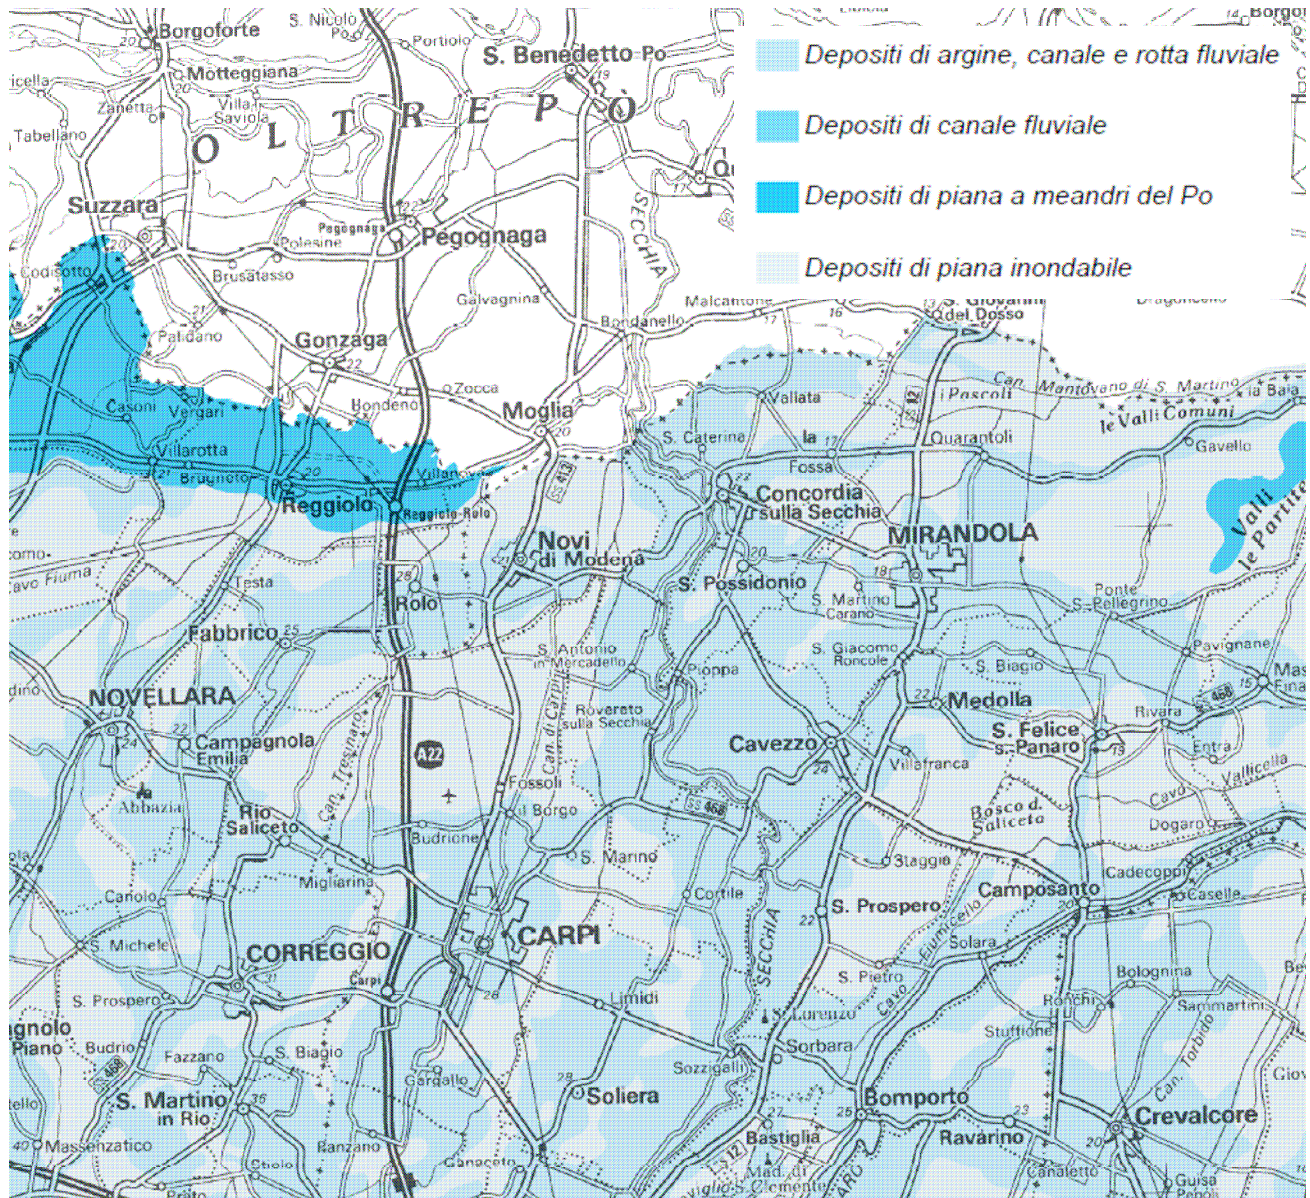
Depositi di argine, canale e rotta fluviale

Depositi di canale fluviale

Depositi di piana a meandri del Po

Depositi di piana inondabile

Borgoforte
S. Nicolò Po
Portiolo
S. Benedetto Po
Motteggiana
Zanetta
Villa Saviola
Tabellano
OLTREPÒ
Suzzara
Pegognaga
Pegognaga
Polesine
Brusatasso
Codisotto
Galvagnina
Palidano
Gonzaga
Malcantone
Bondanello
S. Giovanni del Dosso
SECCHIA
Zocca
Bondeno
Moglia
Casoni
Vergari
Villarotta
Brugneto
Villa
Reggiolo
Reggiolo-Rolo
Can. Mantovano di S. Martino
la Baia
Vallata
Pascoli
le Valli Comuni
S. Caterina
la
Quarantoli
Gavello
Fossa
Concordia sulla Secchia
MIRANDOLA
Valli le Partite
Novi di Modena
S. Possidonio
S. Martino Carano
Ponte
S. Pellegrino
Testa
Rolo
Fabbrico
S. Antonio in Mercadello
Pioppa
S. Giacomo Roncole
S. Biagio
Pavignane
NOVELLARA
Campagnola Emilia
Rovereto sulla Secchia
Medolla
Rivara
S. Felice s. Panaro
Entra
Cavezzo
Villafranca
Vallicella
Abbazia
Rio Saliceto
Can. Tresinaro
A22
Fossoli
Borgo
Bosco d. Saliceto
Cavo
Dogaro
Budrione
S. Marino
Staggia
Migliarina
Cortile
Cadecoppi
Camposanto
Caselle
Canolo
S. Prospero
S. Michele
CORREGGIO
CARPI
Solara
SECCHIA
S. Pietro
Bolognina
S. Prospero
Limidi
Ronchi
Sammartini
Carpi
S. Lorenzo
Budrio
Fazzano
S. Biagio
Stuffione
Piano
Sorbara
Sozzigalli
Can. Torbido
S. Martino in Rio
Gargallo
Soliera
Bomporto
Massenzatico
Ranzano
Bastiglia
Ravarino
Crevalcore
Canaletto
Guisa